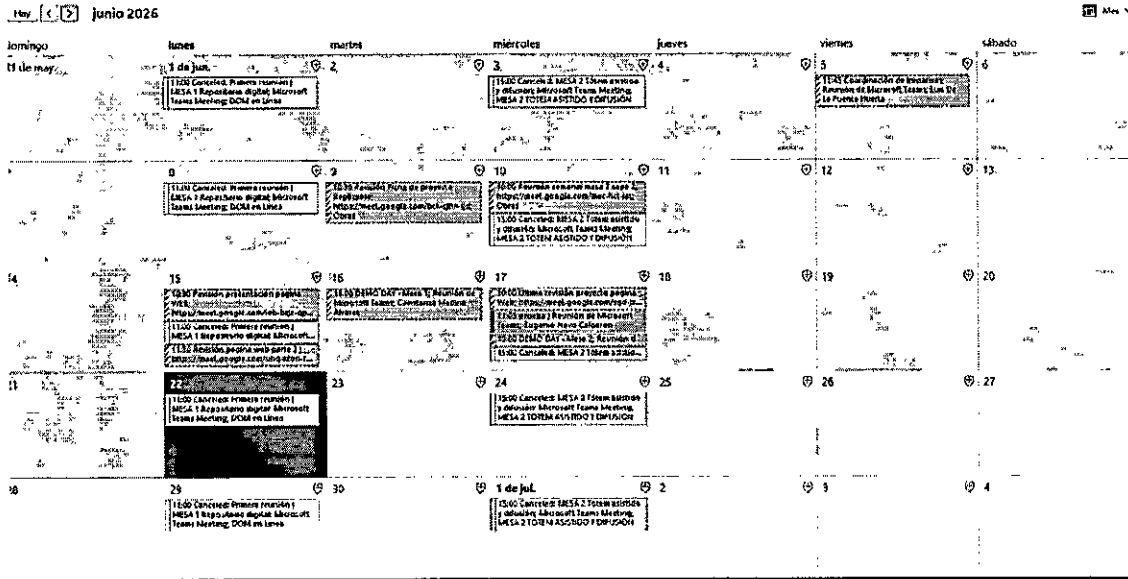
Hoy < > junio 2026

Mes

| domingo | lunes | martes | miércoles | jueves | viernes | sábado |
|---|---|---|---|---|---|---|
| 31 de may. | 1 de jun. 11:30 Canceled: Primera reunión \| MESA 1 Repositorio digital; Microsoft Teams Meeting; DOM en Línea | 2 | 3 15:00 Canceled: MESA 2 Tótem asistido y difusión; Microsoft Teams Meeting; MESA 2 TOTEM ASISTIDO Y DIFUSIÓN | 4 | 5 13:45 Coordinación de iniciativas; Reunión de Microsoft Teams; Luis De La Fuente Huerta | 6 |
| 7 | 8 11:30 Canceled: Primera reunión \| MESA 1 Repositorio digital; Microsoft Teams Meeting; DOM en Línea | 9 15:30 Revisión Ficha de proyecto Repositorio; https://meet.google.com/bcl-qhn-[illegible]; Dora | 10 10:00 Reunión semanal mesa 2 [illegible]; https://meet.google.com/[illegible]; Dora; 15:00 Canceled: MESA 2 Tótem asistido y difusión; Microsoft Teams Meeting; MESA 2 TOTEM ASISTIDO Y DIFUSIÓN | 11 | 12 | 13 |
| 14 | 15 10:00 Reunión presentación página Web; https://meet.google.com/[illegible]; 11:30 Canceled: Primera reunión \| MESA 1 Repositorio digital; Microsoft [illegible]; 11:30 Revisión página web parte 2 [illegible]; https://meet.google.com/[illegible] | 16 14:30 DEMO DAY -Mesa 2. Reunión de Microsoft Teams; Constanza Molina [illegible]; Alvarez | 17 10:00 Última revisión proyecto página Web; https://meet.google.com/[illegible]; 12:00 pruebas \| Reunión de Microsoft Teams; Eugenio Novo Calderón; 15:00 DEMO DAY -Mesa 2. Reunión d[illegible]; 15:00 Canceled: MESA 2 Tótem asistido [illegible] | 18 | 19 | 20 |
| 21 | 22 11:30 Canceled: Primera reunión \| MESA 1 Repositorio digital; Microsoft Teams Meeting; DOM en Línea | 23 | 24 15:00 Canceled: MESA 2 Tótem asistido y difusión; Microsoft Teams Meeting; MESA 2 TOTEM ASISTIDO Y DIFUSIÓN | 25 | 26 | 27 |
| 28 | 29 11:30 Canceled: Primera reunión \| MESA 1 Repositorio digital; Microsoft Teams Meeting; DOM en Línea | 30 | 1 de jul. 15:00 Canceled: MESA 2 Tótem asistido y difusión; Microsoft Teams Meeting; MESA 2 TOTEM ASISTIDO Y DIFUSIÓN | 2 | 3 | 4 |